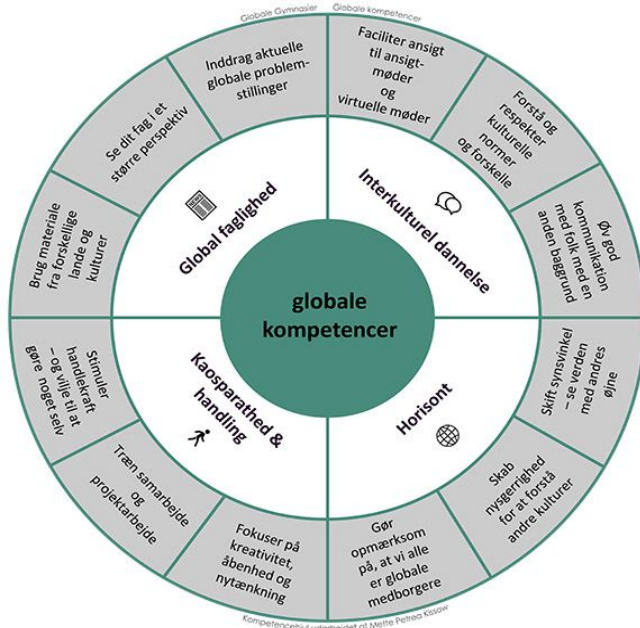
Globale Gymnasier Globale kompetencer

globale kompetencer

Global faglighed

Interkulturel dannelse

Horisont

Kaosparathed & handling

Inddrag aktuelle globale problemstillinger

Faciliter ansigt til ansigtmøder og virtuelle møder

Forstå og respekter kulturelle normer og forskelle

Øv god kommunikation med folk med en anden baggrund

Skift synsvinkel – se verden med andres øjne

Skab nysgerrighed for at forstå andre kulturer

Gør opmærksom på, at vi alle er globale medborgere

Fokuser på kreativitet, åbenhed og nytænkning

Træn samarbejde og projektarbejde

Stimuler handlekraft – og vilje til at gøre noget selv

Brug materiale fra forskellige lande og kulturer

Se dit fag i et større perspektiv

Kompetencehjul udarbejdet af Mette Petrea Kissow